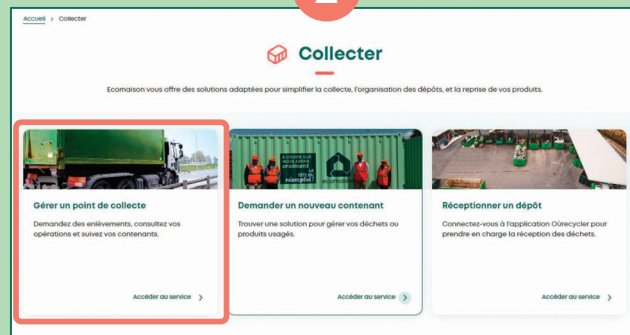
Accueil > Collecter

Collecter

Ecomaison vous offre des solutions adaptées pour simplifier la collecte, l'organisation des dépôts, et la reprise de vos produits.

Gérer un point de collecte

Demandez des enlèvements, consultez vos opérations et suivez vos contenants.

Accéder au service >

Demander un nouveau contenant

Trouver une solution pour gérer vos déchets ou produits usagés.

Accéder au service >

Réceptionner un dépôt

Connectez-vous à l'application Ourecycler pour prendre en charge la réception des déchets.

Accéder au service >